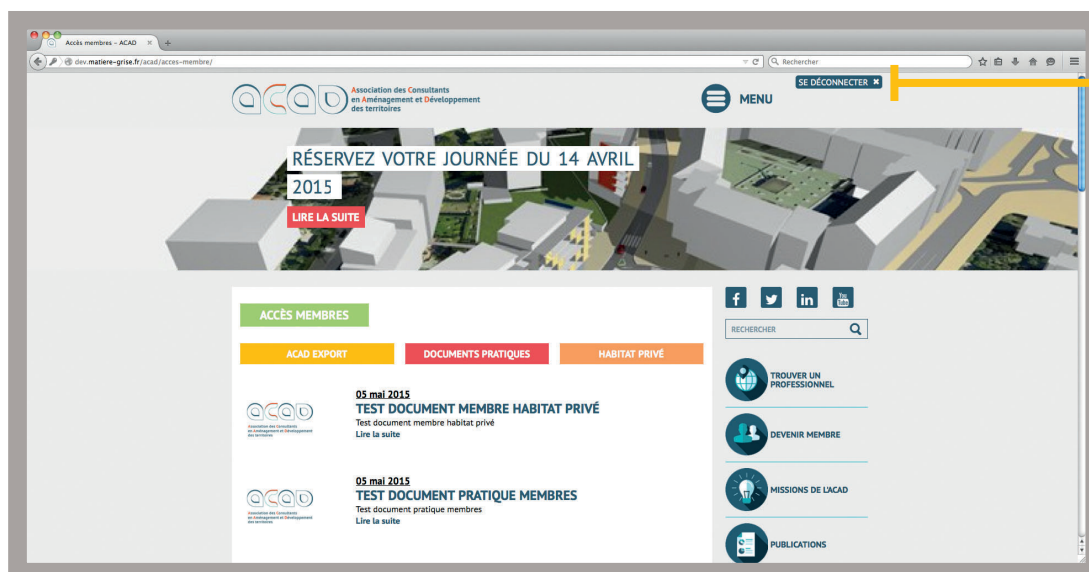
Accès membres – ACAD

dev.matiere-grise.fr/acad/acces-membre/

Rechercher

SE DÉCONNECTER ✖

acad

Association des Consultants en Aménagement et Développement des territoires

MENU

RÉSERVEZ VOTRE JOURNÉE DU 14 AVRIL 2015

LIRE LA SUITE

ACCÈS MEMBRES

ACAD EXPORT

DOCUMENTS PRATIQUES

HABITAT PRIVÉ

acad

Association des Consultants en Aménagement et Développement des territoires

05 mai 2015

TEST DOCUMENT MEMBRE HABITAT PRIVÉ

Test document membre habitat privé

Lire la suite

acad

Association des Consultants en Aménagement et Développement des territoires

05 mai 2015

TEST DOCUMENT PRATIQUE MEMBRES

Test document pratique membres

Lire la suite

f

in

You Tube

RECHERCHER

TROUVER UN PROFESSIONNEL

DEVENIR MEMBRE

MISSIONS DE L'ACAD

PUBLICATIONS